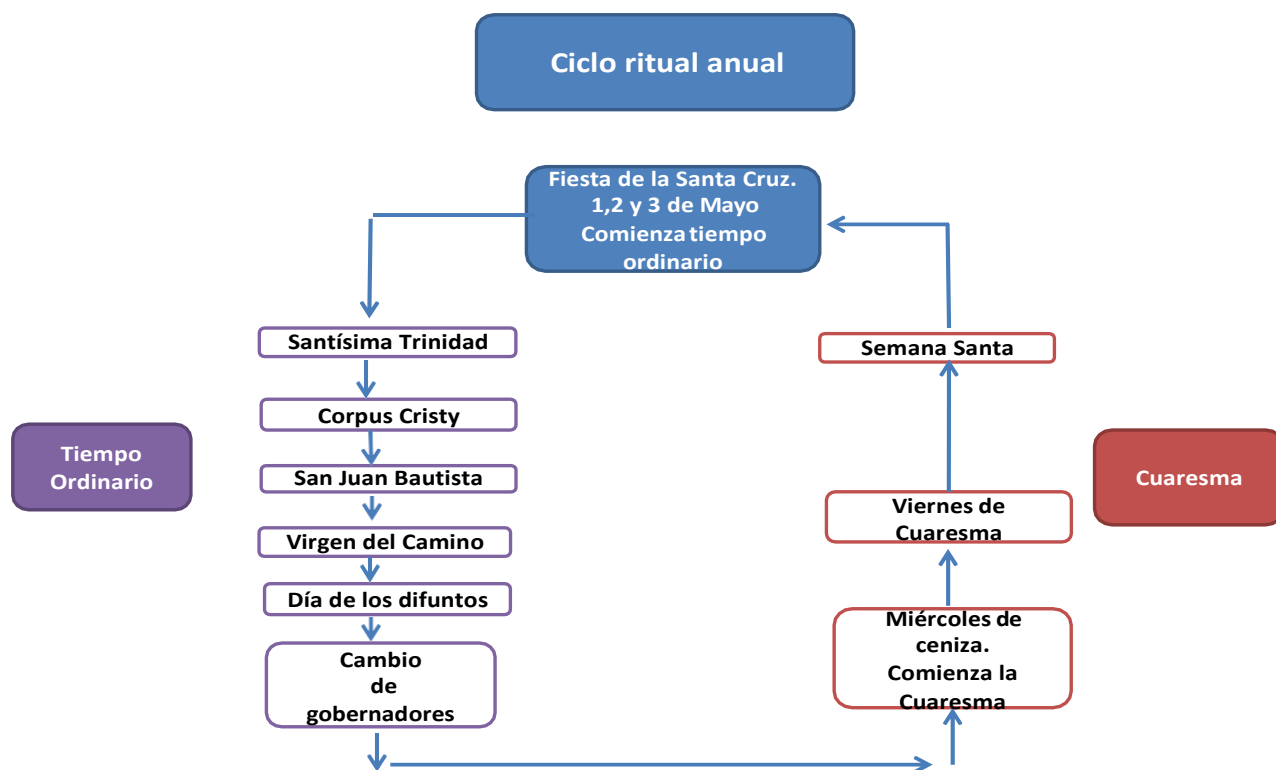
Ciclo ritual anual

Fiesta de la Santa Cruz. 1,2 y 3 de Mayo Comienza tiempo ordinario

Tiempo Ordinario

Santísima Trinidad

Corpus Cristy

San Juan Bautista

Virgen del Camino

Día de los difuntos

Cambio de gobernadores

Cuaresma

Semana Santa

Viernes de Cuaresma

Miércoles de ceniza. Comienza la Cuaresma